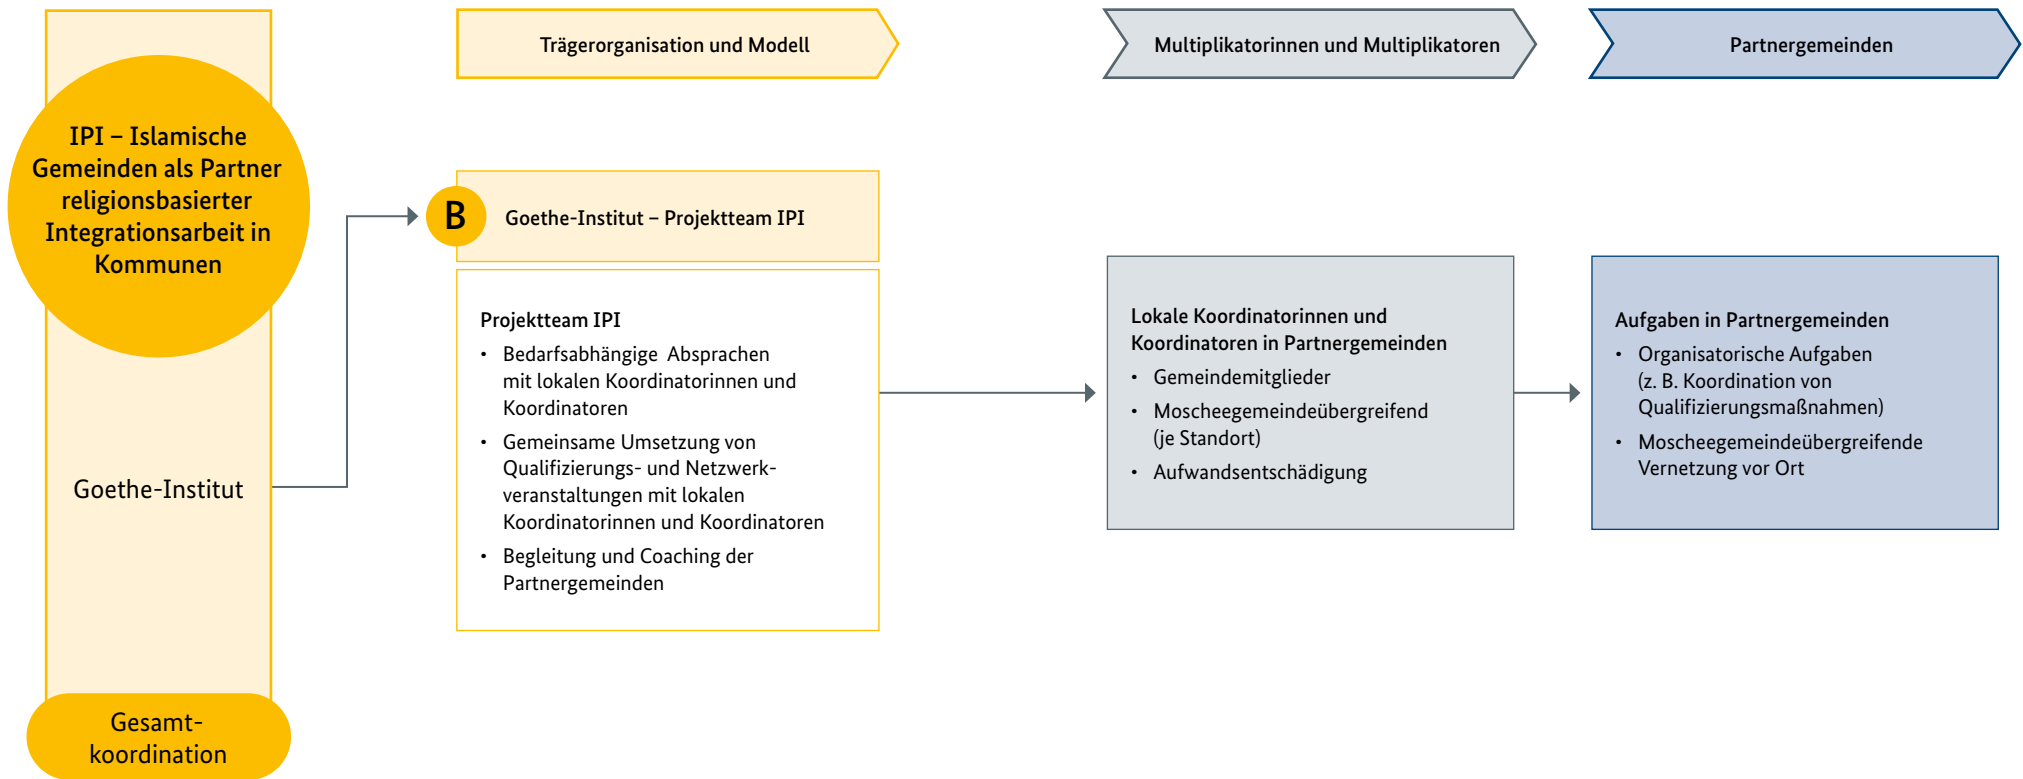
Trägerorganisation und Modell

Multiplikatorinnen und Multiplikatoren

Partnergemeinden

IPI – Islamische Gemeinden als Partner religionsbasierter Integrationsarbeit in Kommunen

B

Goethe-Institut – Projektteam IPI

Projektteam IPI
• Bedarfsabhängige Absprachen mit lokalen Koordinatorinnen und Koordinatoren
• Gemeinsame Umsetzung von Qualifizierungs- und Netzwerkveranstaltungen mit lokalen Koordinatorinnen und Koordinatoren
• Begleitung und Coaching der Partnergemeinden

Lokale Koordinatorinnen und Koordinatoren in Partnergemeinden
• Gemeindemitglieder
• Moscheegemeindeübergreifend (je Standort)
• Aufwandsentschädigung

Aufgaben in Partnergemeinden
• Organisatorische Aufgaben (z. B. Koordination von Qualifizierungsmaßnahmen)
• Moscheegemeindeübergreifende Vernetzung vor Ort

Goethe-Institut

Gesamtkoordination